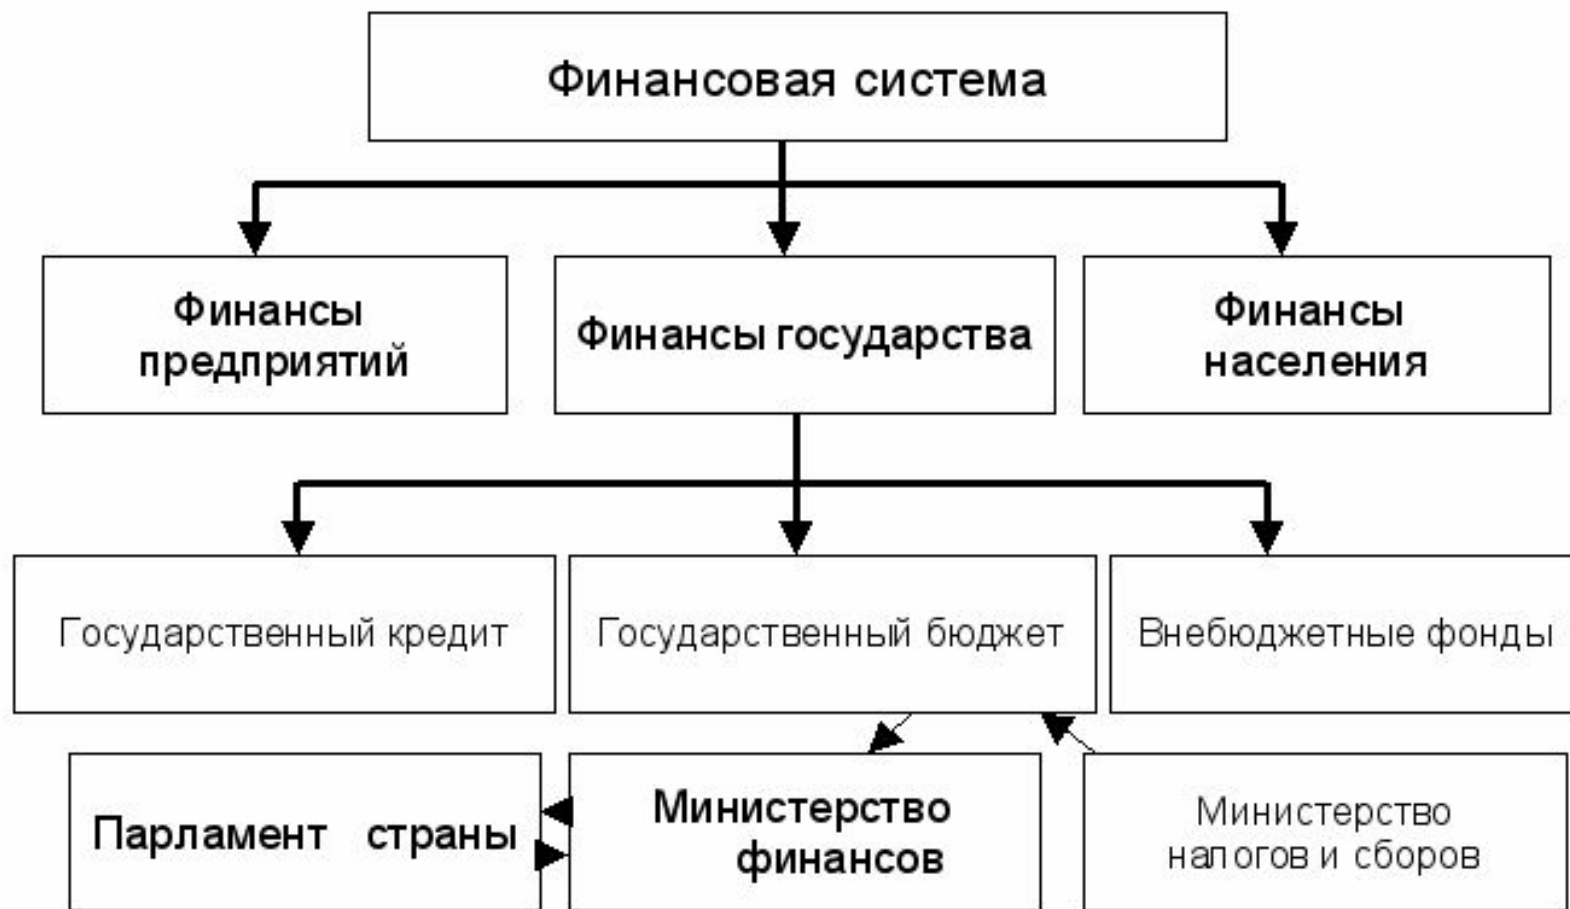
Финансовая система

Финансы предприятий

Финансы государства

Финансы населения

Государственный кредит

Государственный бюджет

Внебюджетные фонды

Парламент страны

Министерство финансов

Министерство налогов и сборов